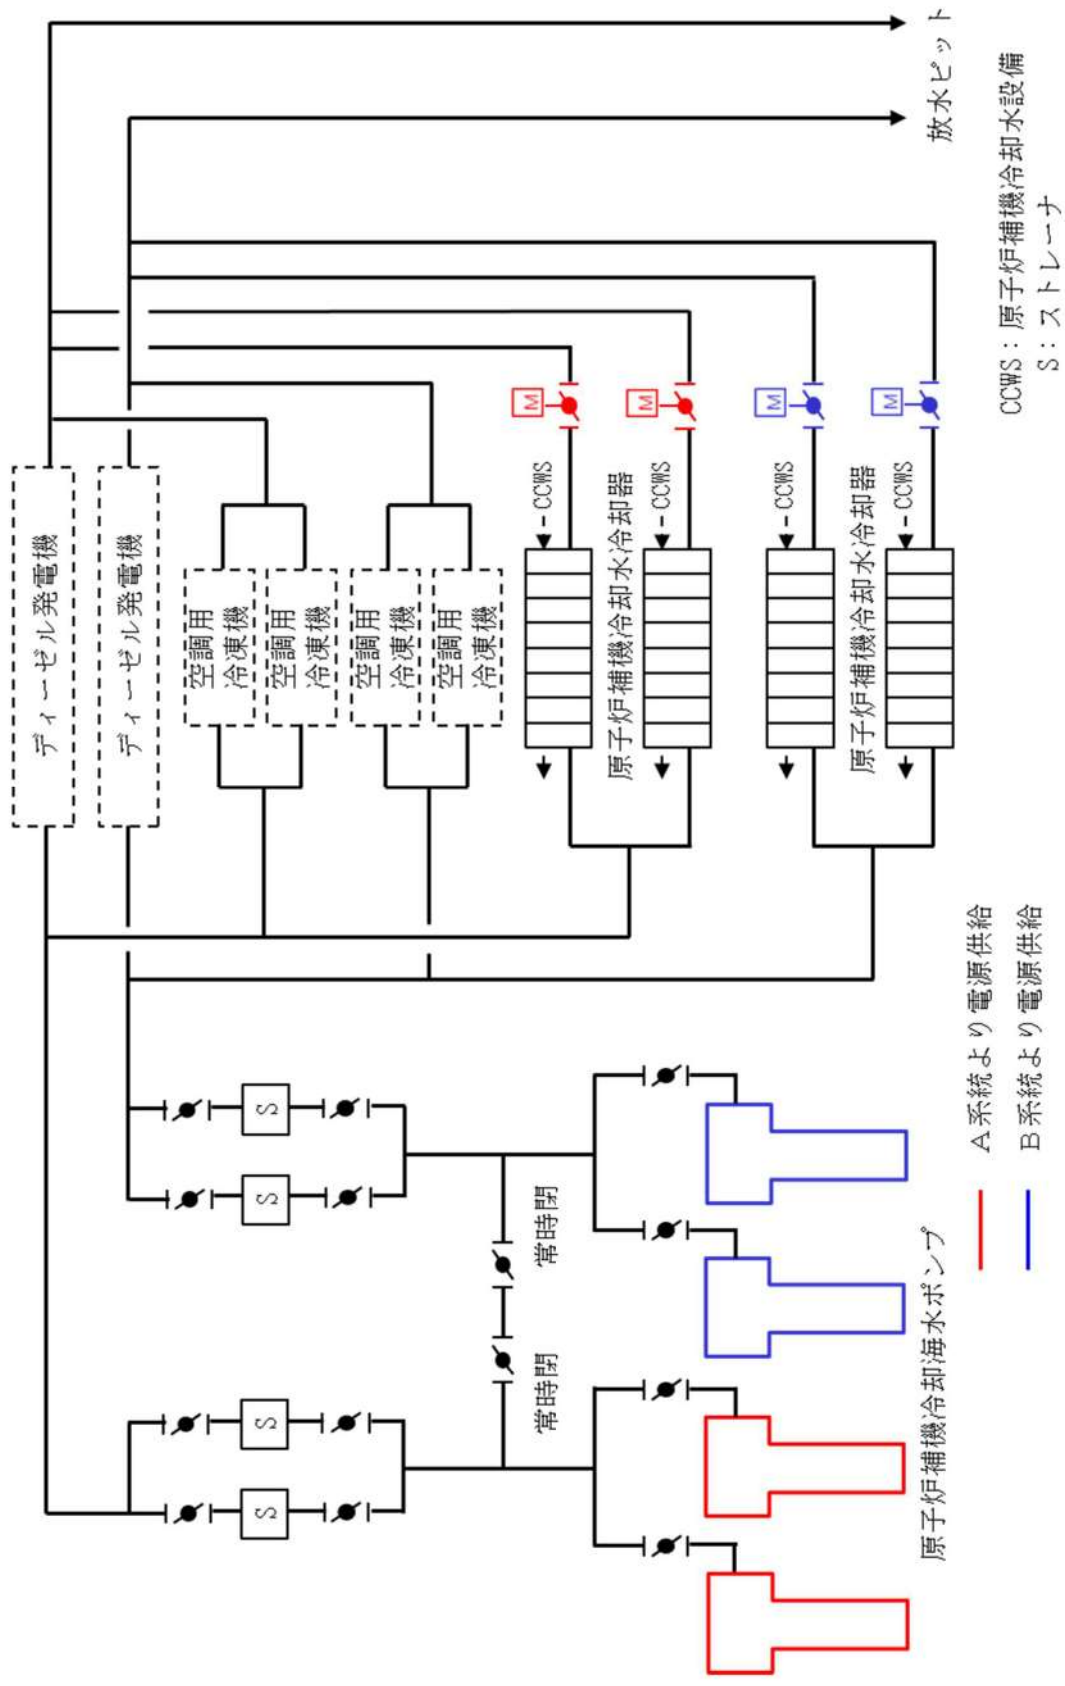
放水ピット

CCWS：原子炉補機冷却水設備
S：ストレーナ

ディーゼル発電機
ディーゼル発電機
空調用冷凍機
空調用冷凍機
空調用冷凍機
空調用冷凍機

M
M
M
M

CCWS
CCWS
CCWS
CCWS

原子炉補機冷却水冷却器
原子炉補機冷却水冷却器

S
S
S
S

常時閉
常時閉

原子炉補機冷却海水ポンプ

A系統より電源供給
B系統より電源供給